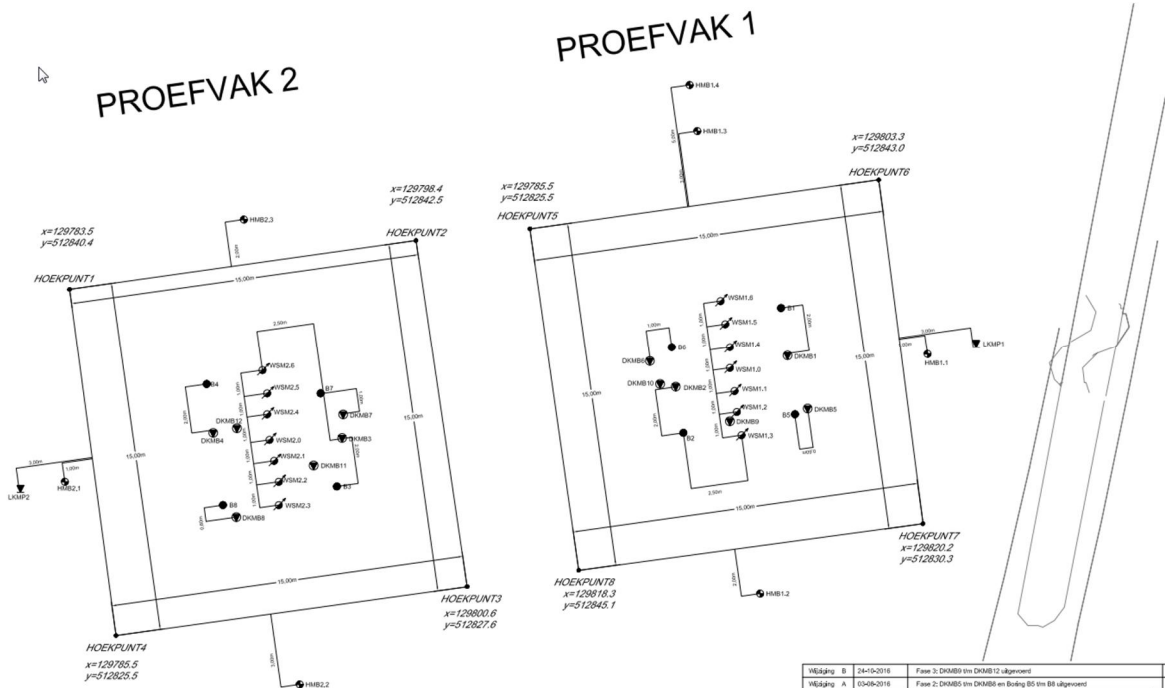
PROEFVAK 2

PROEFVAK 1

HMB1,4

HMB1,3

x=129803.3
y=512843.0

HOEKPUNT6

x=129785.5
y=512825.5

HOEKPUNT5

x=129798.4
y=512842.5

HMB2,3

x=129783.5
y=512840.4

HOEKPUNT2

HOEKPUNT1

15,00m

15,00m

2,50m

WSM2,6

WSM2,5

WSM2,4

B4

B7

DKMB7

DKMB12

DKMB4

DKMB3

WSM2,0

WSM2,1

DKMB11

WSM2,2

B3

B8

DKMB8

WSM2,3

15,00m

15,00m

LKMP2

HMB2,1

WSM1,6

B1

WSM1,5

B6

DKMB6

WSM1,4

DKMB1

WSM1,0

DKMB10

DKMB2

WSM1,1

15,00m

15,00m

WSM1,2

B5

DKMB5

DKMB9

WSM1,3

B2

2,50m

15,00m

HMB1,1

LKMP1

HOEKPUNT7
x=129820.2
y=512830.3

HOEKPUNT8
x=129818.3
y=512845.1

HMB1,2

15,00m

HOEKPUNT3
x=129800.6
y=512827.6

HOEKPUNT4
x=129785.5
y=512825.5

HMB2,2

| Wijziging | B | 24-10-2016 | Fase 3: DKMB9 t/m DKMB12 uitgevoerd |
|---|---|---|---|
| Wijziging | A | 03-08-2016 | Fase 2: DKMB5 t/m DKMB8 en Boring B5 t/m B8 uitgevoerd |